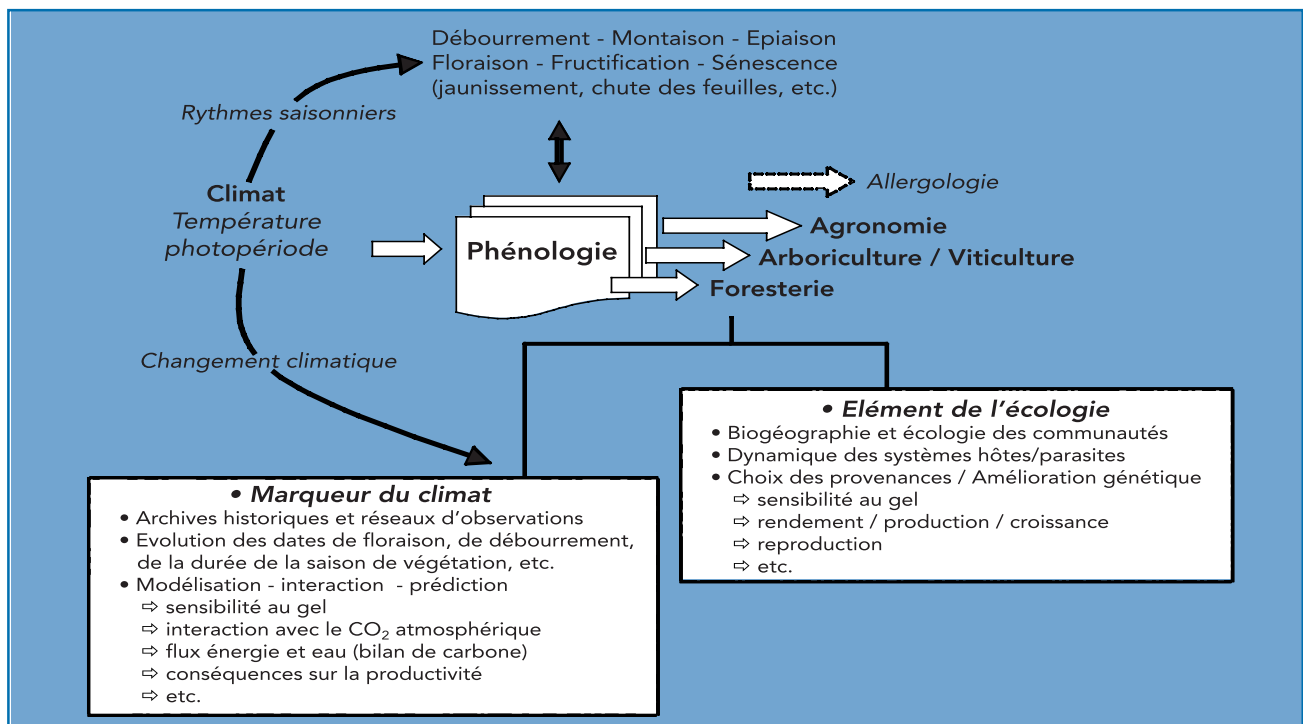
Débourrement - Montaison - Epiaison
Floraison - Fructification - Sénescence
(jaunissement, chute des feuilles, etc.)

Rythmes saisonniers

Climat
Température
photopériode

Phénologie

Allergologie

Agronomie

Arboriculture / Viticulture

Foresterie

Changement climatique

• Elément de l'écologie
• Biogéographie et écologie des communautés
• Dynamique des systèmes hôtes/parasites
• Choix des provenances / Amélioration génétique
⇨ sensibilité au gel
⇨ rendement / production / croissance
⇨ reproduction
⇨ etc.

• Marqueur du climat
• Archives historiques et réseaux d'observations
• Evolution des dates de floraison, de débourrement, de la durée de la saison de végétation, etc.
• Modélisation - interaction - prédiction
⇨ sensibilité au gel
⇨ interaction avec le $CO_2$ atmosphérique
⇨ flux énergie et eau (bilan de carbone)
⇨ conséquences sur la productivité
⇨ etc.